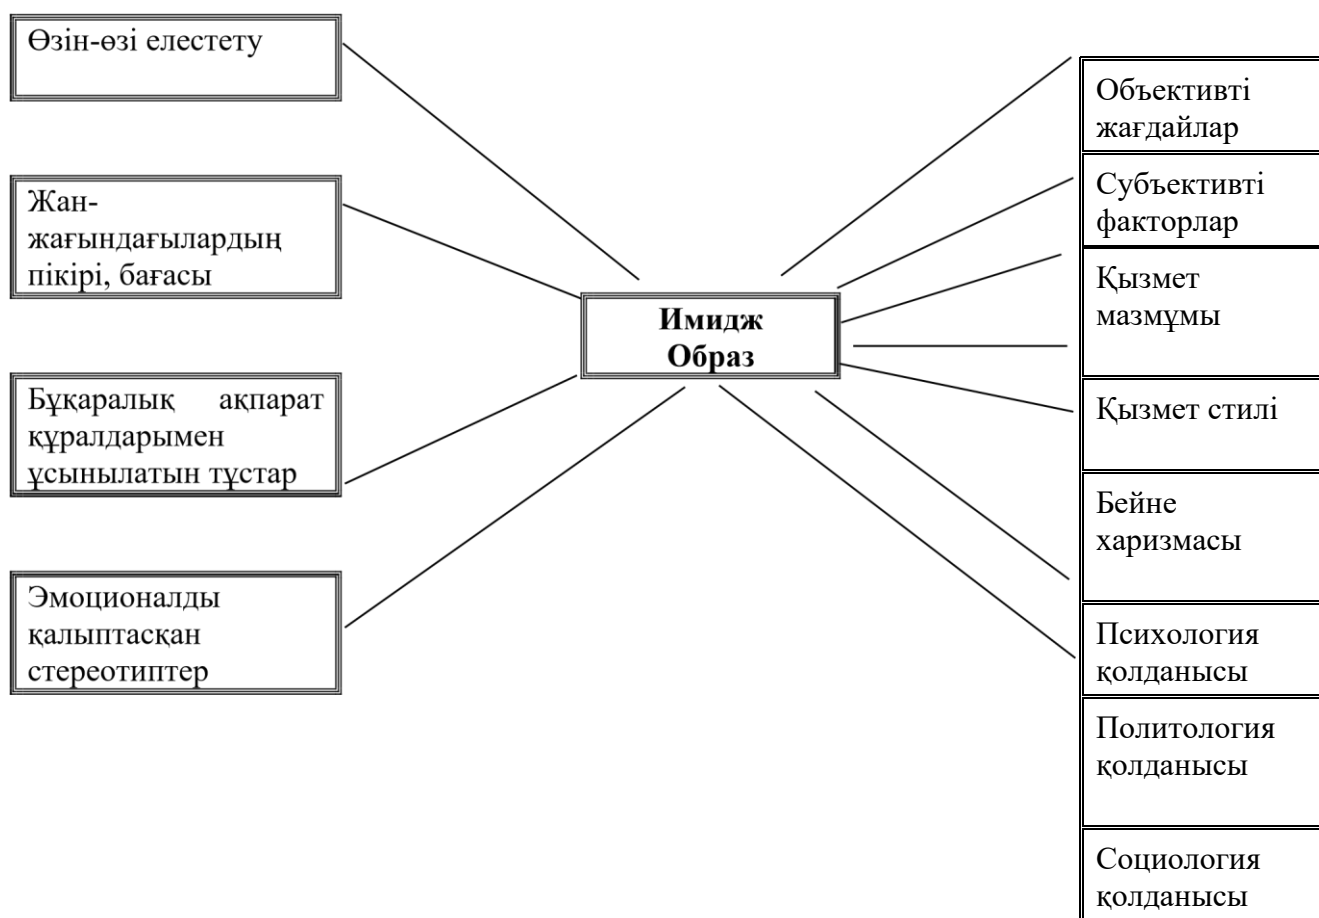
Өзін-өзі елестету

Жан-жағындағылардың пікірі, бағасы

Бұқаралық ақпарат құралдарымен ұсынылатын тұстар

Эмоционалды қалыптасқан стереотиптер

Имидж Образ

Объективті жағдайлар

Субъективті факторлар

Қызмет мазмұмы

Қызмет стилі

Бейне харизмасы

Психология қолданысы

Политология қолданысы

Социология қолданысы